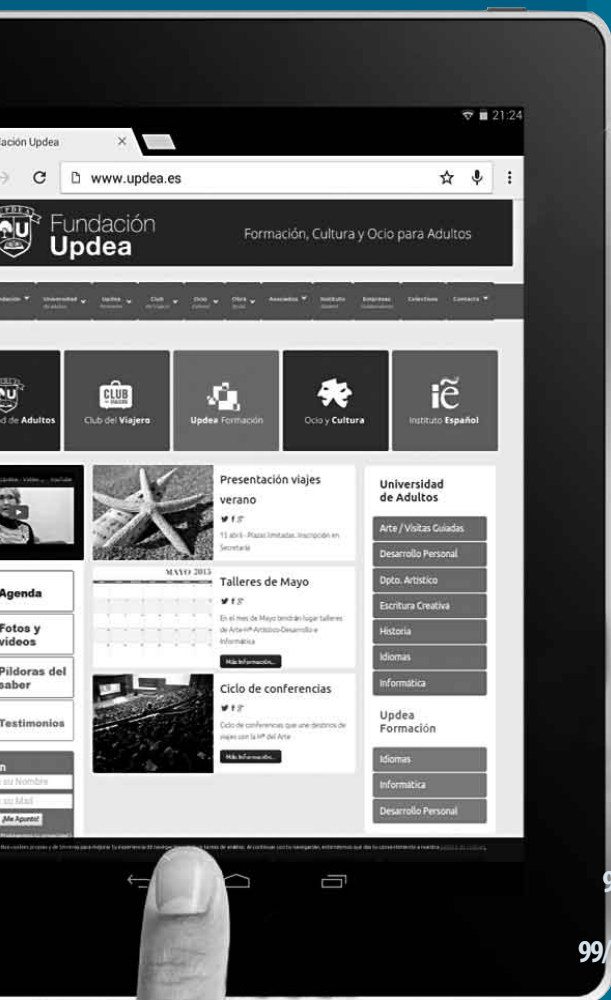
21:24

ación Updea

www.updea.es

Fundación Updea

Formación, Cultura y Ocio para Adultos

dación Universidad Updea Club Ocio Otra Asociados Instituto Empresas Colectivos Contacto

d de Adultos

CLUB

Club del Viajero

Updea Formación

Ocio y Cultura

iĒ

Instituto Español

Presentación viajes verano

15 abril - Plazas limitadas. Inscripción en Secretaría

MAYO 2015

Talleres de Mayo

En el mes de Mayo tendrán lugar talleres de Arte-Hª-Artístico-Desarrollo e Informática

Más Información...

Ciclo de conferencias

Ciclo de conferencias que une destinos de viajes con la Hª del Arte

Más Información...

Agenda

Fotos y videos

Píldoras del saber

Testimonios

su Nombre

su Mail

¡Me Apunto!

Universidad de Adultos

Arte / Visitas Guiadas

Desarrollo Personal

Dpto. Artístico

Escritura Creativa

Historia

Idiomas

Informática

Updea Formación

Idiomas

Informática

Desarrollo Personal

9

99/